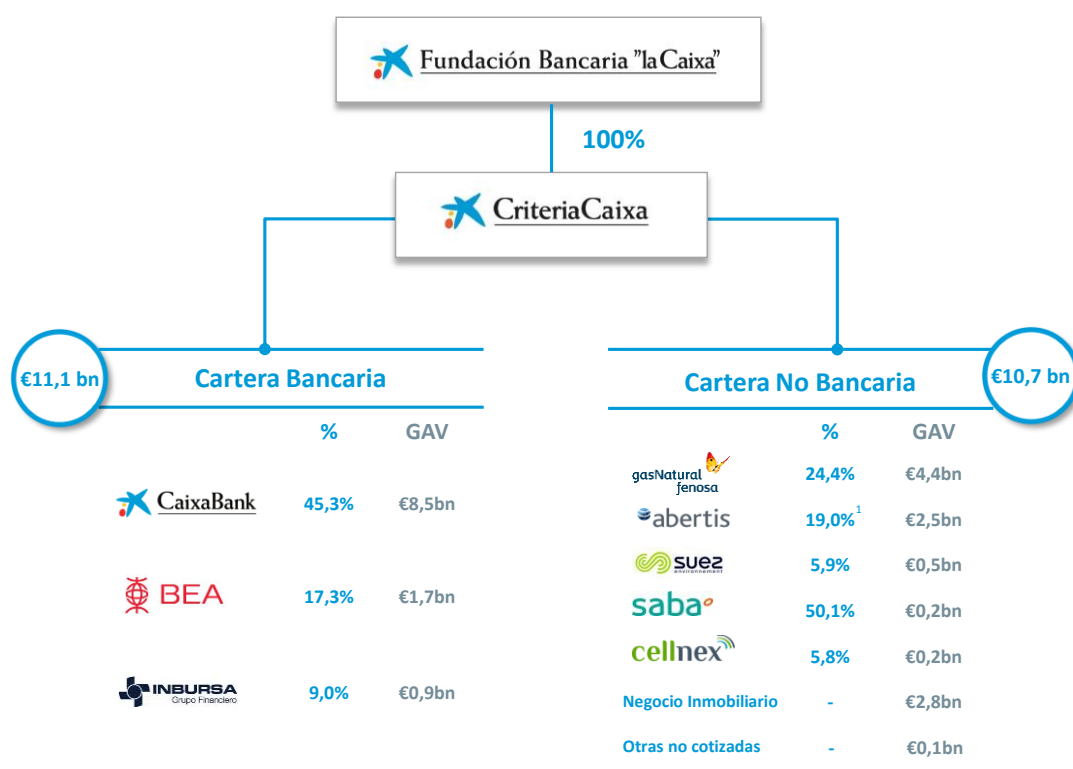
Fundación Bancaria "la Caixa"

100%

CriteriaCaixa

€11,1 bn

Cartera Bancaria

| | % | GAV |
|---|---|---|
| CaixaBank | 45,3% | €8,5bn |
| BEA | 17,3% | €1,7bn |
| INBURSA Grupo Financiero | 9,0% | €0,9bn |

€10,7 bn

Cartera No Bancaria

| | % | GAV |
|---|---|---|
| gasNatural fenosa | 24,4% | €4,4bn |
| abertis | 19,0%$^1$ | €2,5bn |
| suez environnement | 5,9% | €0,5bn |
| saba | 50,1% | €0,2bn |
| cellnex | 5,8% | €0,2bn |
| Negocio Inmobiliario | - | €2,8bn |
| Otras no cotizadas | - | €0,1bn |